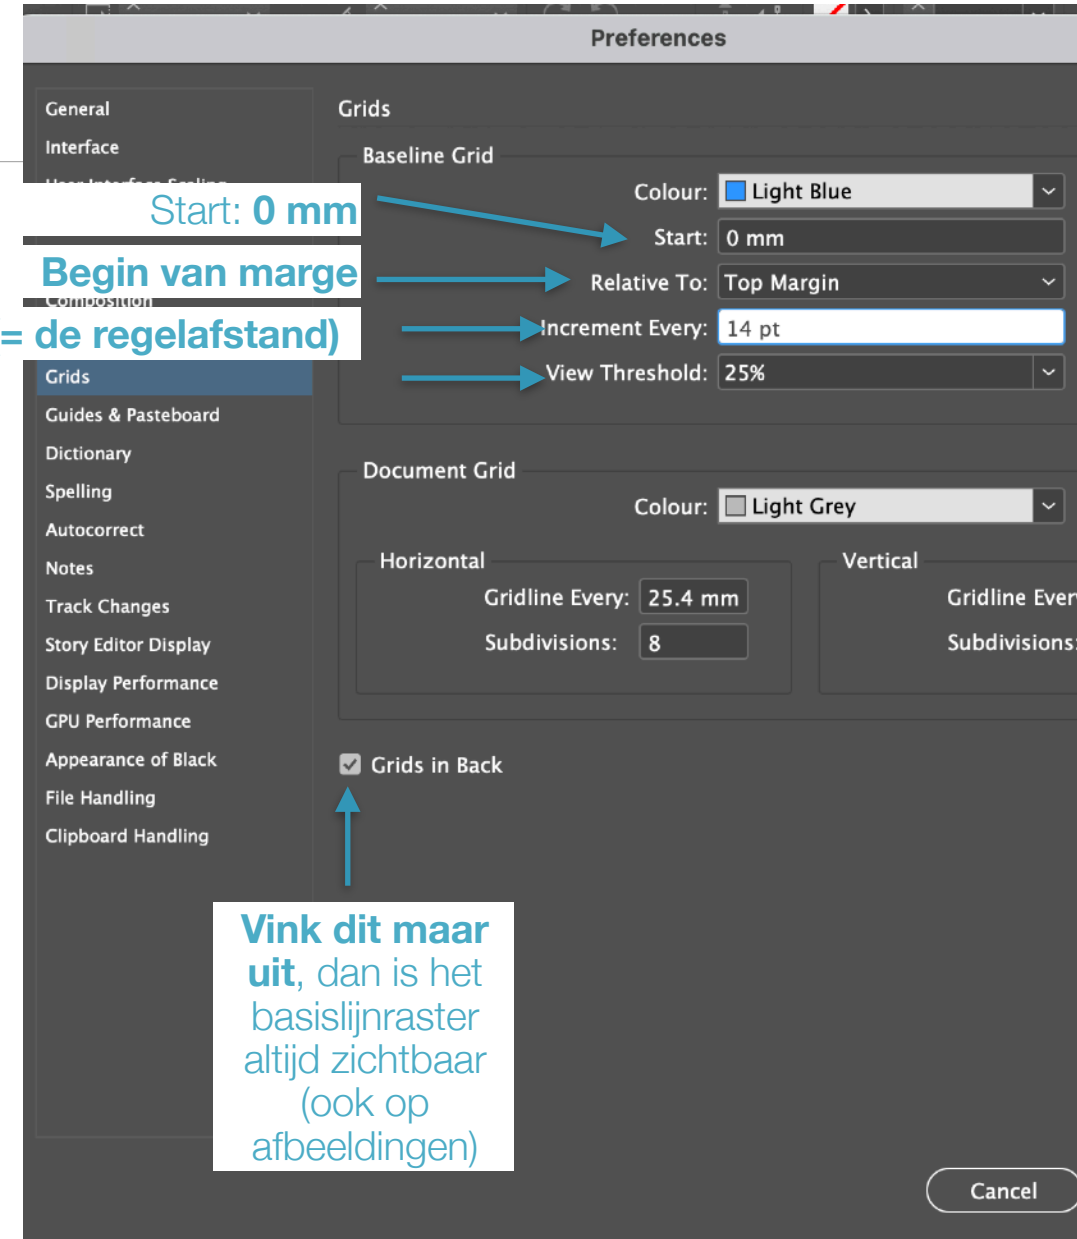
Preferences

General
Interface
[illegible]
Composition
Grids
Guides & Pasteboard
Dictionary
Spelling
Autocorrect
Notes
Track Changes
Story Editor Display
Display Performance
GPU Performance
Appearance of Black
File Handling
Clipboard Handling

Start: 0 mm
Begin van marge
= de regelafstand)

Grids

Baseline Grid
Colour: Light Blue
Start: 0 mm
Relative To: Top Margin
Increment Every: 14 pt
View Threshold: 25%

Document Grid
Colour: Light Grey

Horizontal
Gridline Every: 25.4 mm
Subdivisions: 8

Vertical
Gridline Ever
Subdivisions:

Grids in Back

Vink dit maar uit, dan is het basislijnraster altijd zichtbaar (ook op afbeeldingen)

Cancel